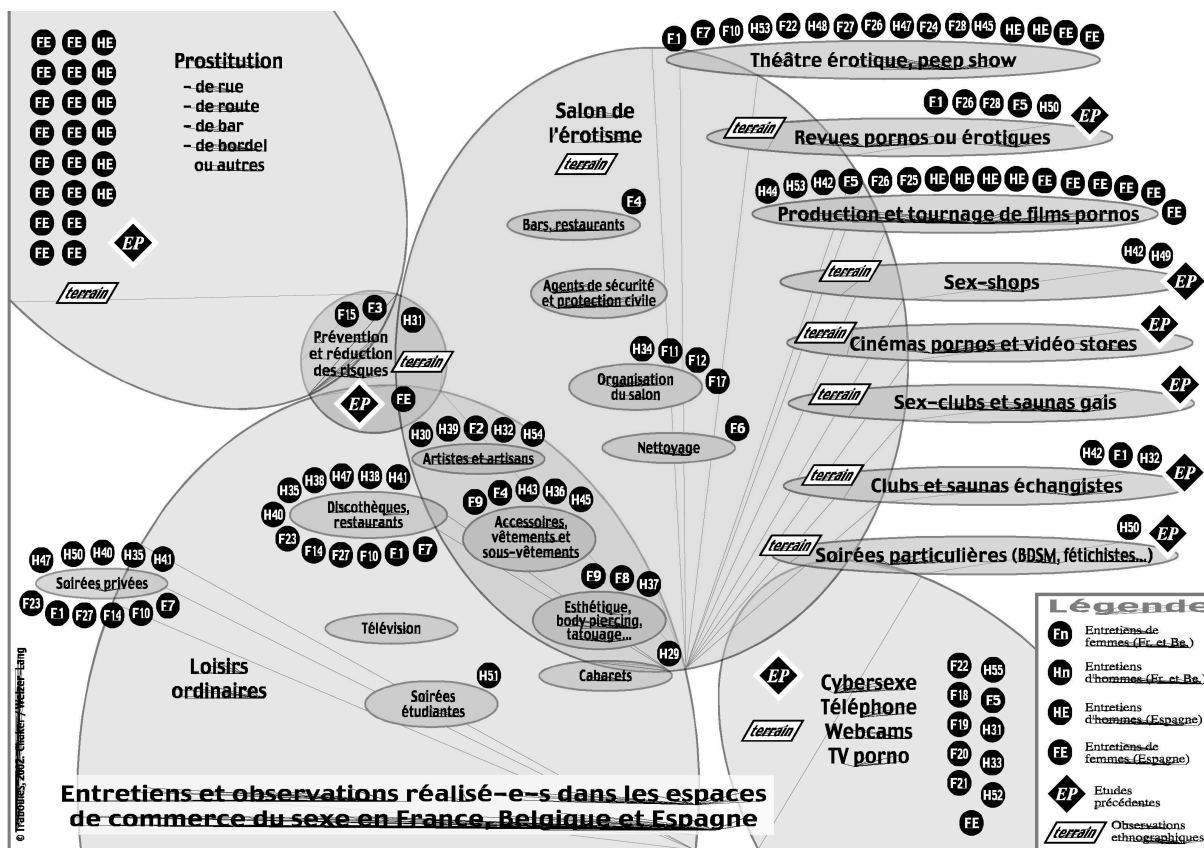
FE FE HE
FE FE HE
FE FE HE
FE FE HE
FE FE HE
FE FE HE
FE FE
FE FE EP
terrain

Prostitution
- de rue
- de route
- de bar
- de bordel ou autres

F1 F7 F10 H53 F22 H48 F27 F26 H47 F24 F28 H45 HE HE FE FE
Théâtre érotique, peep show

F1 F26 F28 F5 H50 EP
terrain Revues pornos ou érotiques

H44 H53 H42 F5 F26 F25 HE HE HE HE FE FE FE FE FE
Production et tournage de films pornos FE

H42 H49
terrain Sex-shops EP

terrain Cinémas pornos et vidéo stores EP

terrain Sex-clubs et saunas gais EP

H42 F1 H32
terrain Clubs et saunas échangistes EP

H50 EP
terrain Soirées particulières (BDSM, fétichistes...)

Salon de l'érotisme
terrain

F4
Bars, restaurants

Agents de sécurité et protection civile

H34 F11 F12
Organisation du salon F17

F6
Nettoyage

F15 F3 H31
Prévention et réduction des risques terrain
EP FE

H30 H39 F2 H32 H54
Artistes et artisans

H35 H38 H47 H38 H41
H40 Discothèques, restaurants
F23 F14 F27 F10 F1 F7

F9 F4 H43 H36 H45
Accessoires, vêtements et sous-vêtements

F9 F8 H37
Esthétique, body piercing, tatouage...
H29
Cabarets

H47 H50 H40 H35 H41
Soirées privées
F23 F1 F27 F14 F10 F7

Télévision

Loisirs ordinaires

H51
Soirées étudiantes

EP
terrain
Cybersexe
Téléphone
Webcams
TV porno

F22 H55
F18 F5
F19 H31
F20 H33
F21 H52
FE

Légende
Fn Entretiens de femmes (Fr. et Be.)
Hn Entretiens d'hommes (Fr. et Be.)
HE Entretiens d'hommes (Espagne)
FE Entretiens de femmes (Espagne)
EP Etudes précédentes
terrain Observations ethnographiques

Entretiens et observations réalisé-e-s dans les espaces de commerce du sexe en France, Belgique et Espagne

© Trabolies, 2002, Chaker / Welzer-Lang